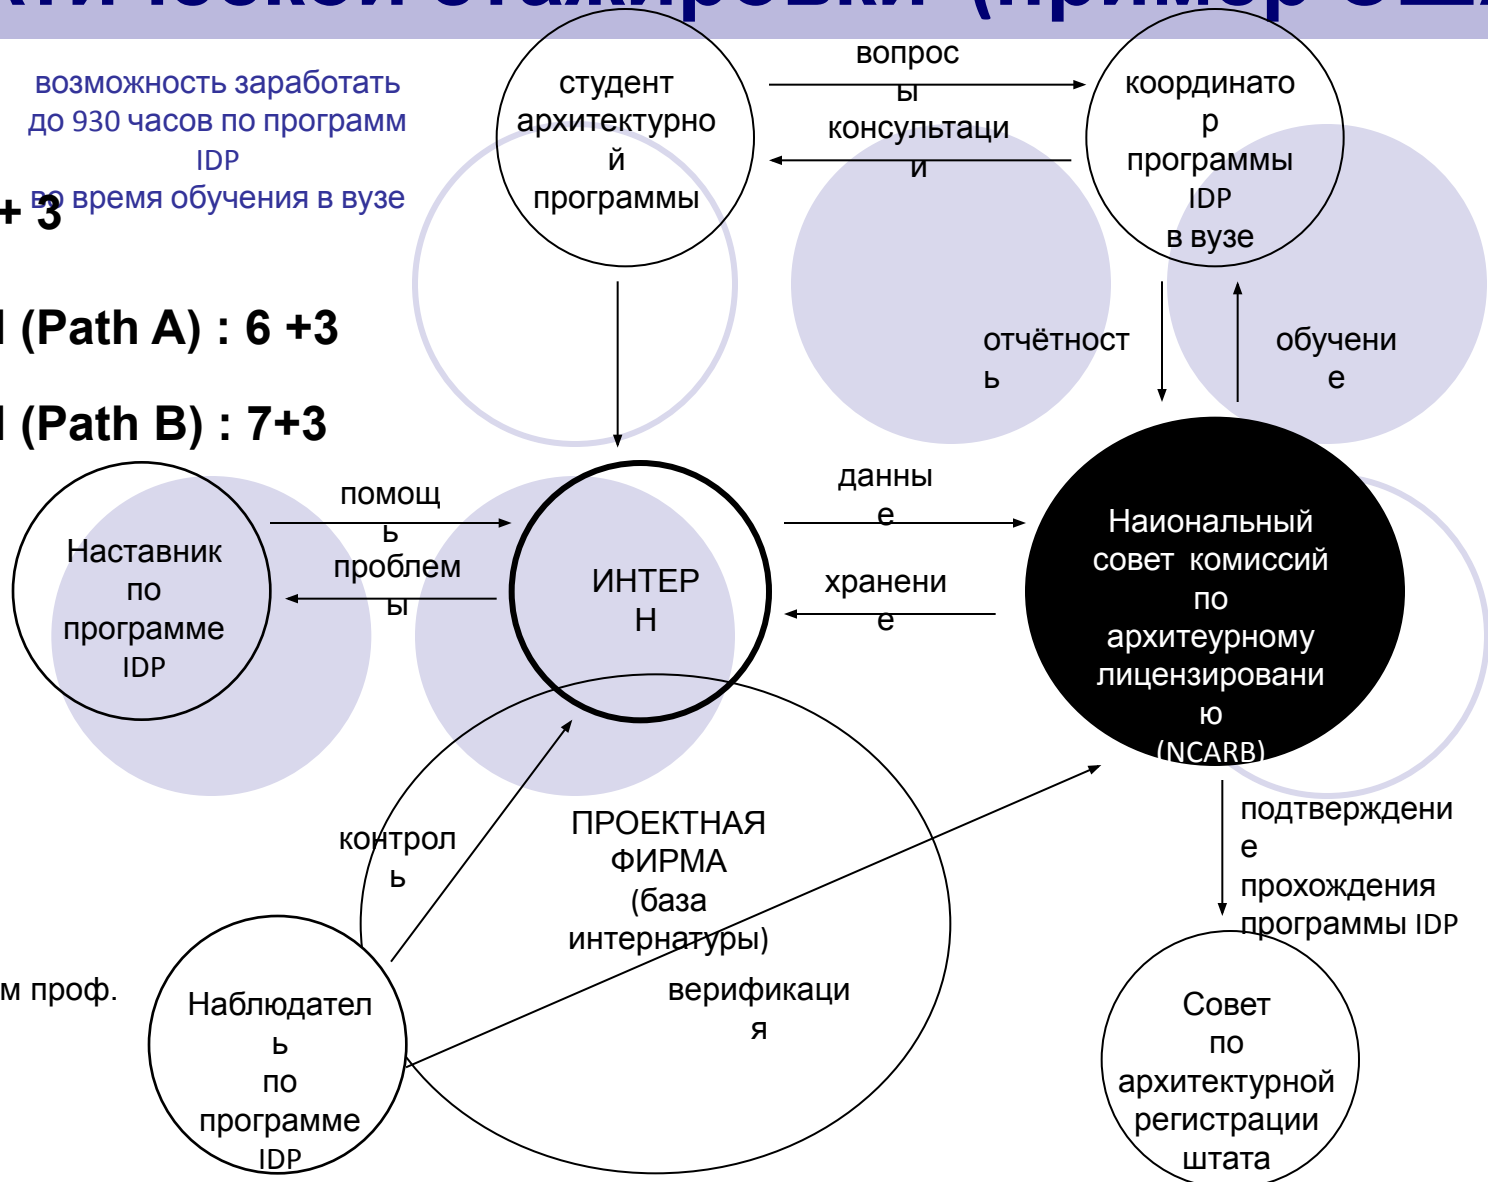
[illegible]

возможность заработать до 930 часов по программ IDP во время обучения в вузе

+ 3

I (Path A) : 6 +3

I (Path B) : 7+3

студент архитектурной программы

вопросы

консультации

координатор программы IDP в вузе

отчётность

обучение

Наставник по программе IDP

помощь

проблемы

ИНТЕРН

данные

хранение

Наиональный совет комиссий по архитеурному лицензированию (NCARB)

контроль

ПРОЕКТНАЯ ФИРМА (база интернатуры)

верификация

подтверждение прохождения программы IDP

м проф.

Наблюдатель по программе IDP

Совет по архитектурной регистрации штата